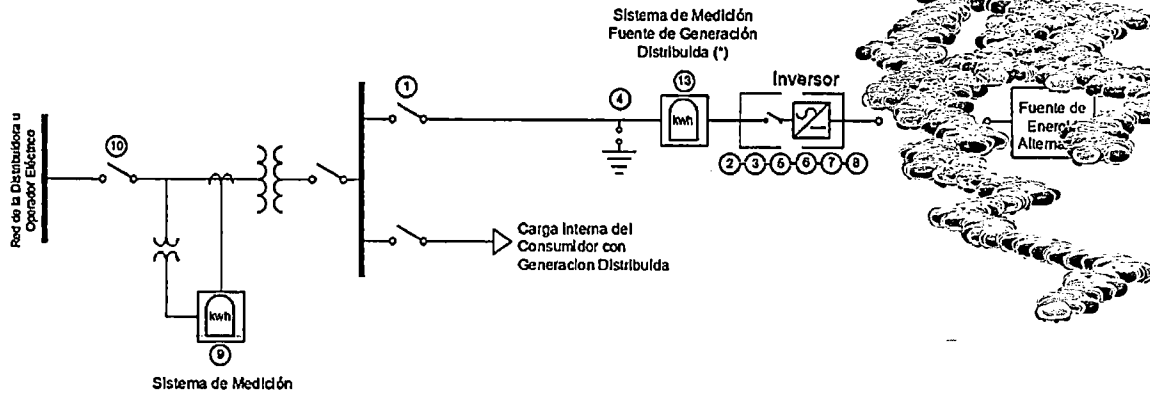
Red de la Distribuidora u Operador Eléctrico

10

1

Sistema de Medición Fuente de Generación Distribuida (*)

4

13

kwh

Inversor

2 3 5 6 7 8

Fuente de Energ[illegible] Altern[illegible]

Carga Interna del Consumidor con Generacion Distribuida

kwh

9

Sistema de Medición